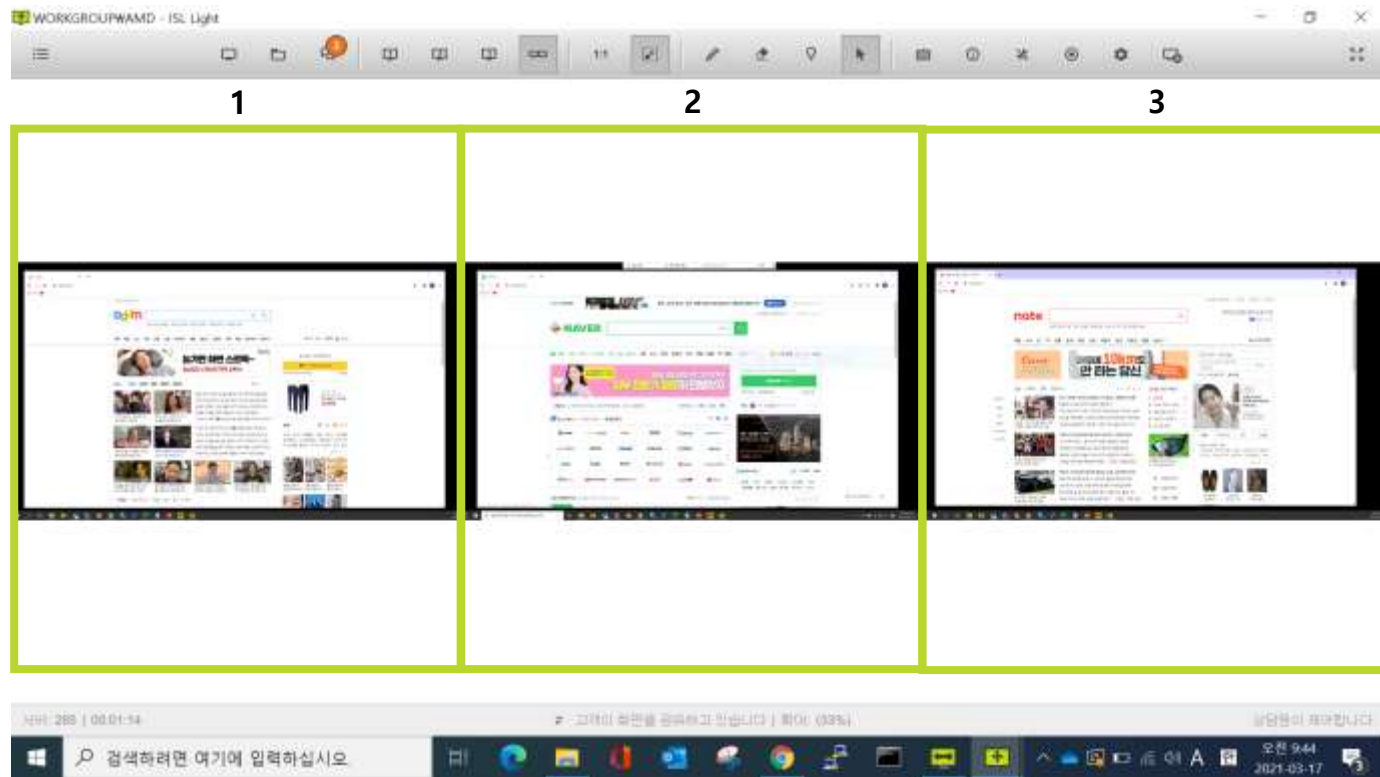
WORKGROUPWAMD - ISL Light

1:1

1

2

3

daum

NAVER

nate

만 하는 당신

세션: 288 | 00:01:14

고객의 화면을 공유하고 있습니다 | 확대: (33%)

상담원이 제어합니다

검색하려면 여기에 입력하십시오.

A

오전 9:44
2021-03-17